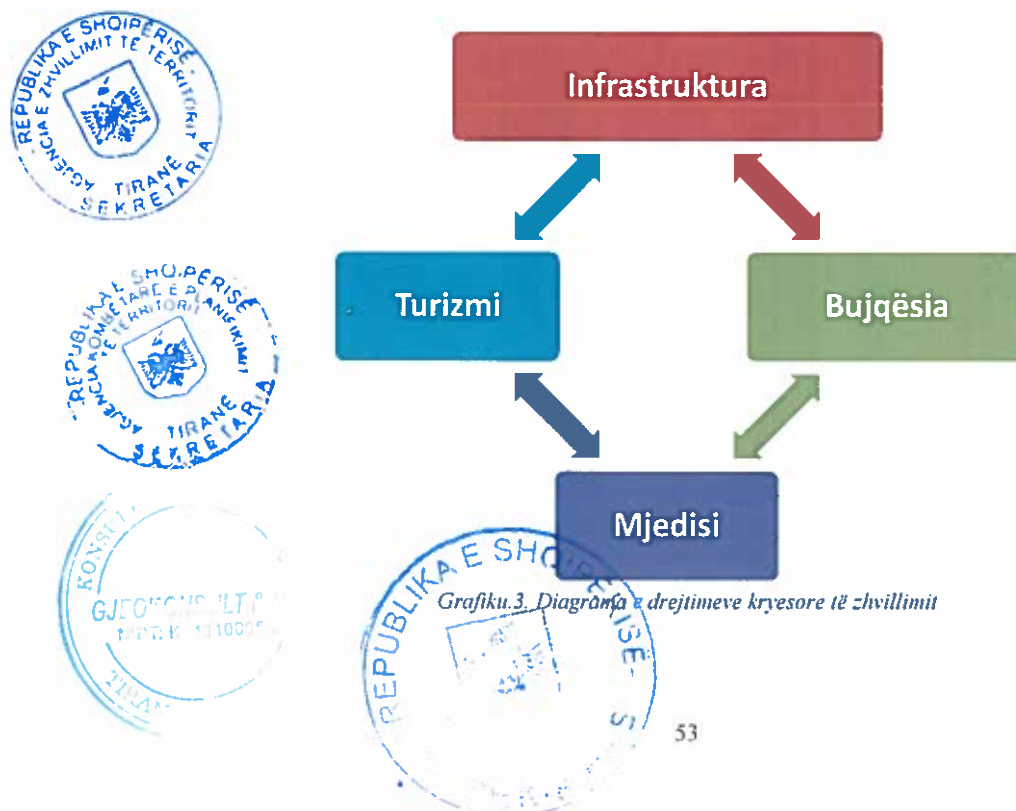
REPUBLIKA E SHQIPËRISË
AGJENCIA E ZHVILLIMIT TË TERRITORIT
TIRANË
SEKRETARIA

REPUBLIKA E SHQIPËRISË
AGJENCIA KOMBËTARE E PLANIFIKIMIT TË TERRITORIT
TIRANË
SEKRETARIA

KONSU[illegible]
GJEOKONSULT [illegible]
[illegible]
TIRAN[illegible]

Infrastruktura

Turizmi

Bujqësia

Mjedisi

REPUBLIKA E SHQIPËRISË

Grafiku.3. Diagrama e drejtimeve kryesore të zhvillimit

53